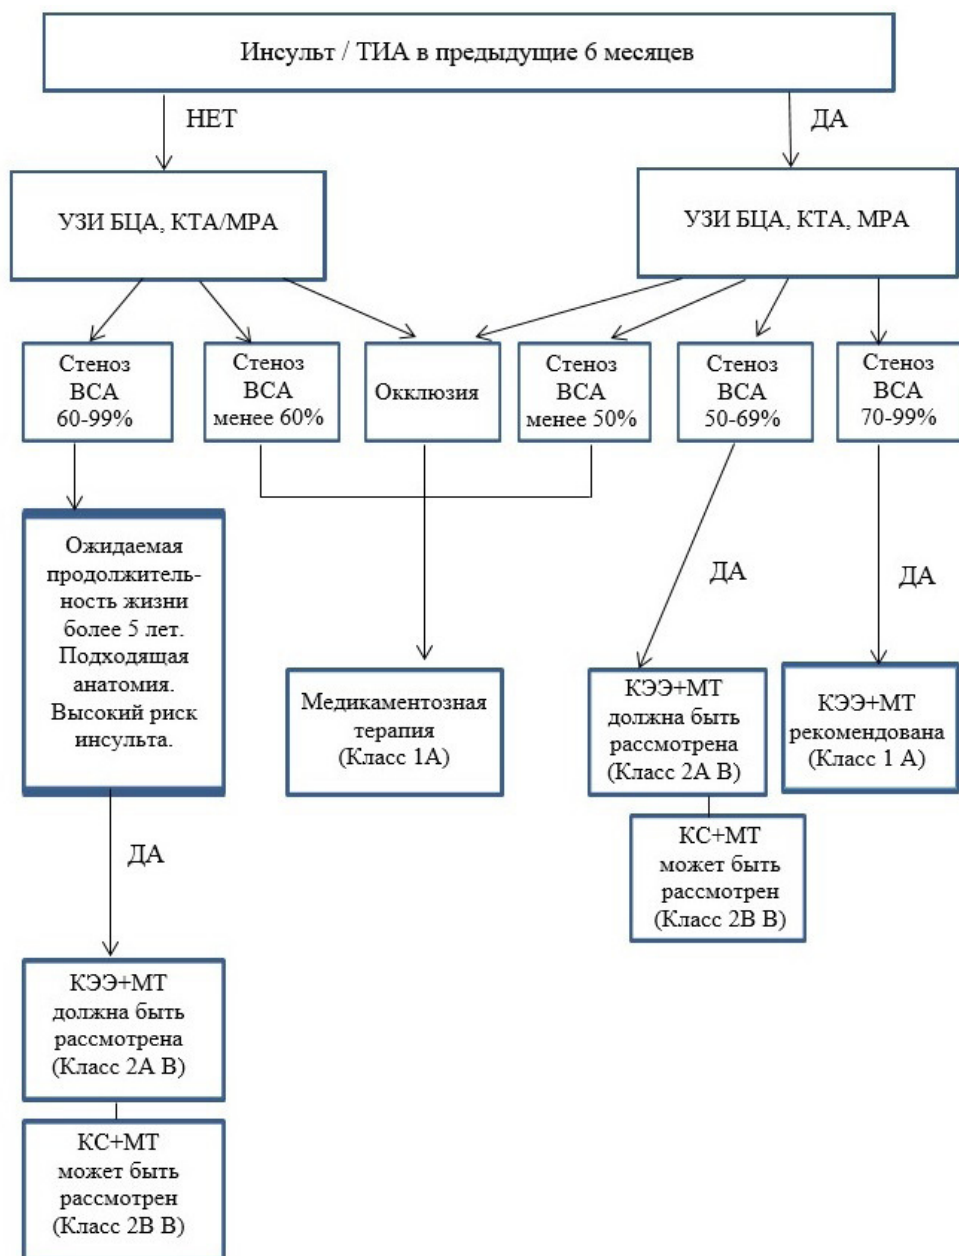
Инсульт / ТИА в предыдущие 6 месяцев

НЕТ

ДА

УЗИ БЦА, КТА/МРА

УЗИ БЦА, КТА, МРА

Стеноз ВСА 60-99%

Стеноз ВСА менее 60%

Окклюзия

Стеноз ВСА менее 50%

Стеноз ВСА 50-69%

Стеноз ВСА 70-99%

Ожидаемая продолжительность жизни более 5 лет. Подходящая анатомия. Высокий риск инсульта.

ДА

ДА

Медикаментозная терапия (Класс 1А)

КЭЭ+МТ должна быть рассмотрена (Класс 2А В)

КЭЭ+МТ рекомендована (Класс 1 А)

КС+МТ может быть рассмотрен (Класс 2В В)

ДА

КЭЭ+МТ должна быть рассмотрена (Класс 2А В)

КС+МТ может быть рассмотрен (Класс 2В В)